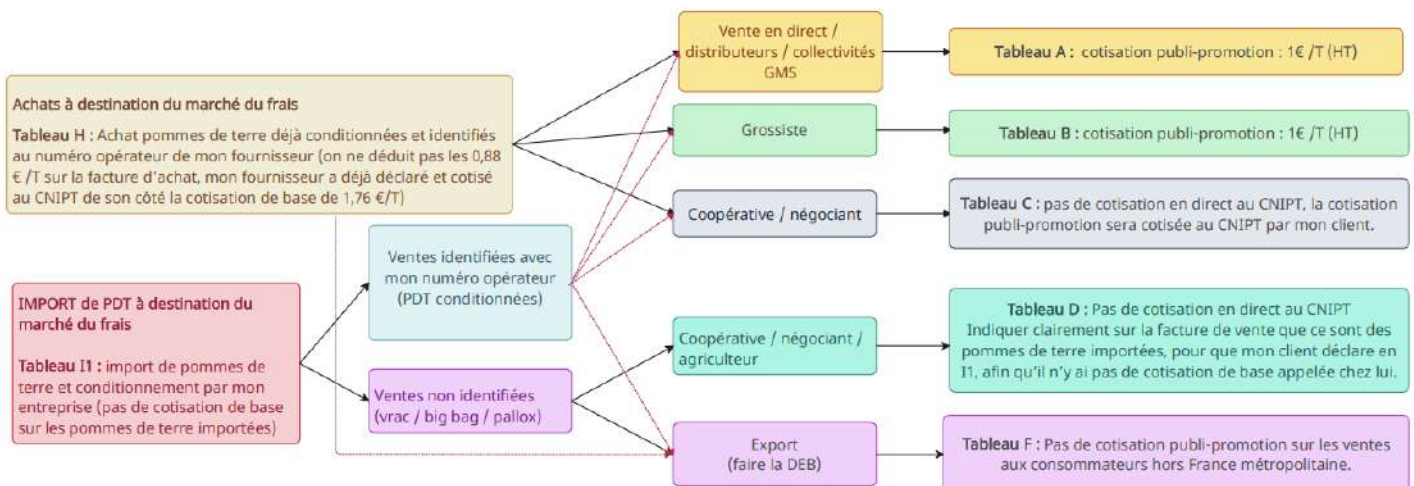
Achats à destination du marché du frais

Tableau H : Achat pommes de terre déjà conditionnées et identifiés au numéro opérateur de mon fournisseur (on ne déduit pas les 0,88 € /T sur la facture d'achat, mon fournisseur a déjà déclaré et cotisé au CNIPT de son côté la cotisation de base de 1,76 €/T)

IMPORT de PDT à destination du marché du frais

Tableau I1 : import de pommes de terre et conditionnement par mon entreprise (pas de cotisation de base sur les pommes de terre importées)

Ventes identifiées avec mon numéro opérateur (PDT conditionnées)

Ventes non identifiées (vrac / big bag / pallox)

Vente en direct / distributeurs / collectivités GMS

Grossiste

Coopérative / négociant

Coopérative / négociant / agriculteur

Export (faire la DEB)

Tableau A : cotisation publi-promotion : 1€ /T (HT)

Tableau B : cotisation publi-promotion : 1€ /T (HT)

Tableau C : pas de cotisation en direct au CNIPT, la cotisation publi-promotion sera cotisée au CNIPT par mon client.

Tableau D : Pas de cotisation en direct au CNIPT Indiquer clairement sur la facture de vente que ce sont des pommes de terre importées, pour que mon client déclare en I1, afin qu'il n'y ai pas de cotisation de base appelée chez lui.

Tableau F : Pas de cotisation publi-promotion sur les ventes aux consommateurs hors France métropolitaine.